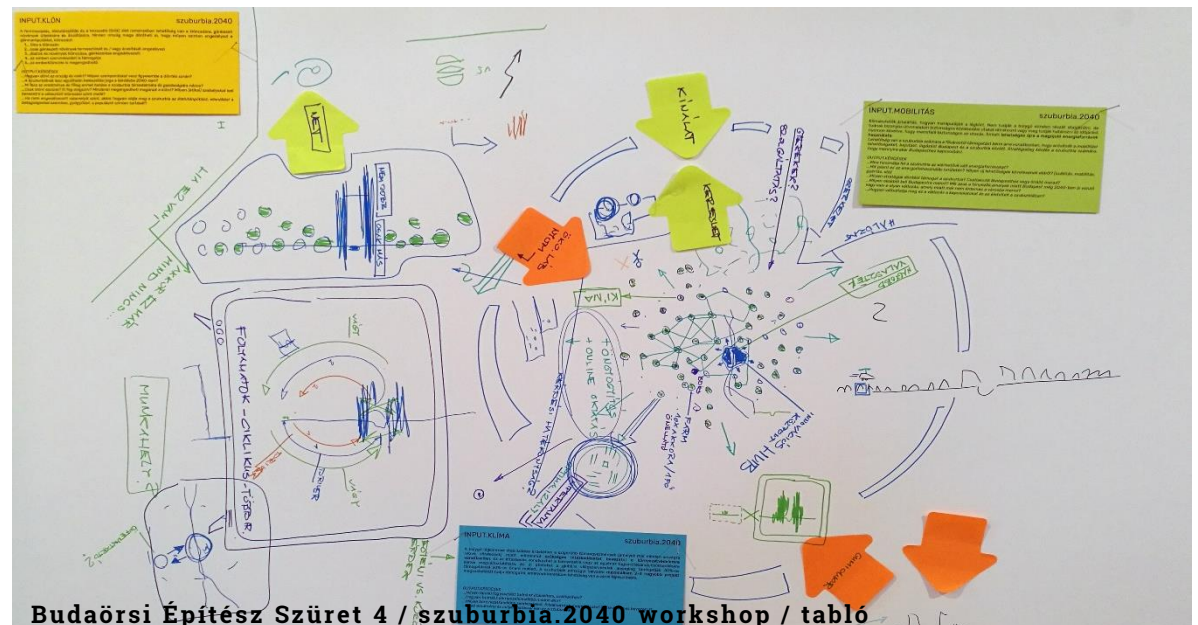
INPUT.KLÍMA

szuburbia.2040

INPUT.MOBILITÁS

szuburbia.2040

szuburbia.2040

ÚJAT

KÍNÁLAT

KERESLET

OKO-LÁB NYOM

KÍNA

MUNKAHELY?

FOLYAMATOK - CIKLIKUS - TÉRSÉG

+ ÜGYSTRÓ + ONLINE ÁRUHÁZ

HUB

VÁLASZTÉK

Budaörsi Építész Szüret 4 / szuburbia.2040 workshop / tabló